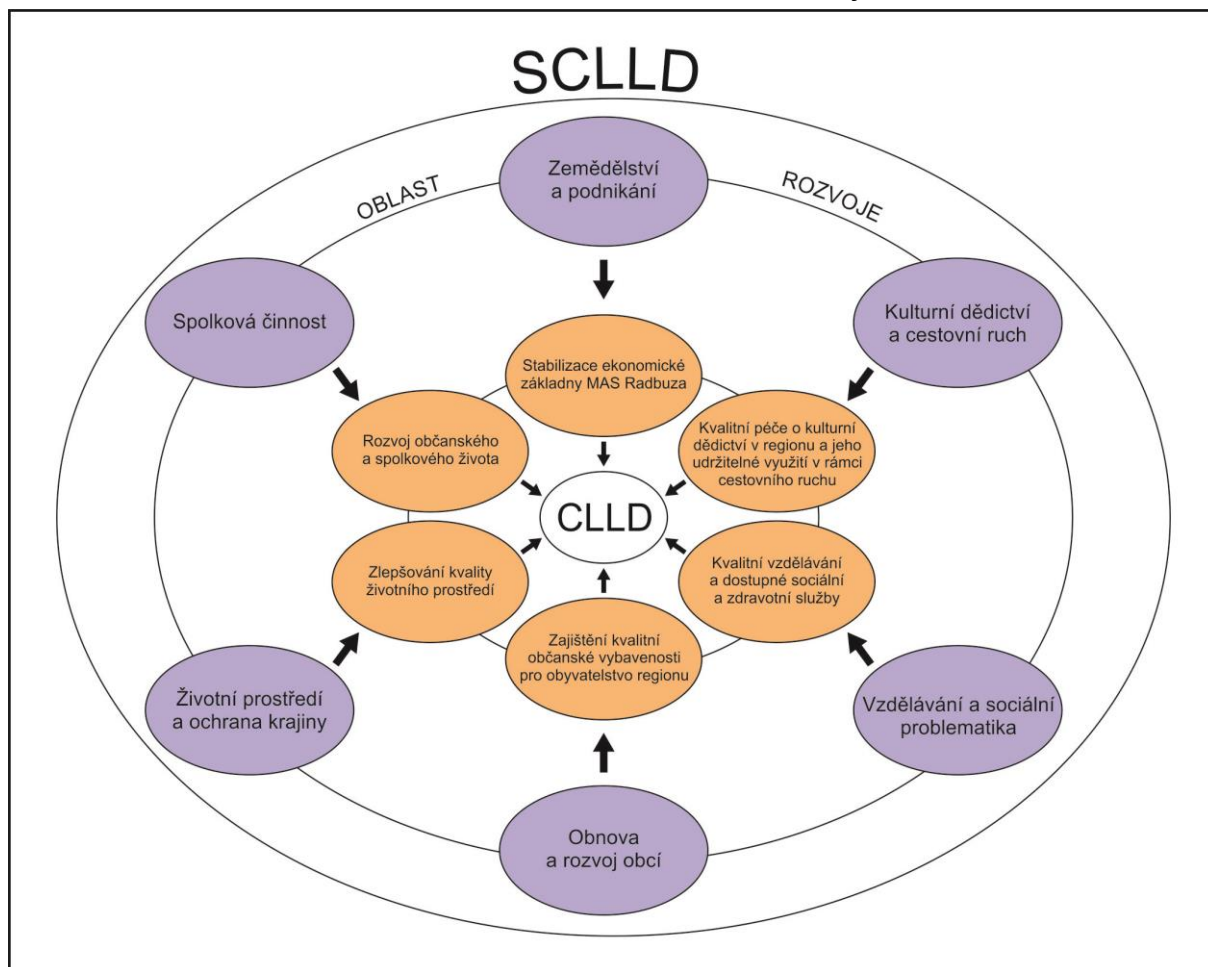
SCLLD

OBLAST

Zemědělství a podnikání

ROZVOJE

Spolková činnost

Kulturní dědictví a cestovní ruch

Stabilizace ekonomické základny MAS Radbuza

Rozvoj občanského a spolkového života

Kvalitní péče o kulturní dědictví v regionu a jeho udržitelné využití v rámci cestovního ruchu

CLLD

Zlepšování kvality životního prostředí

Kvalitní vzdělávání a dostupné sociální a zdravotní služby

Zajištění kvalitní občanské vybavenosti pro obyvatelstvo regionu

Životní prostředí a ochrana krajiny

Vzdělávání a sociální problematika

Obnova a rozvoj obcí